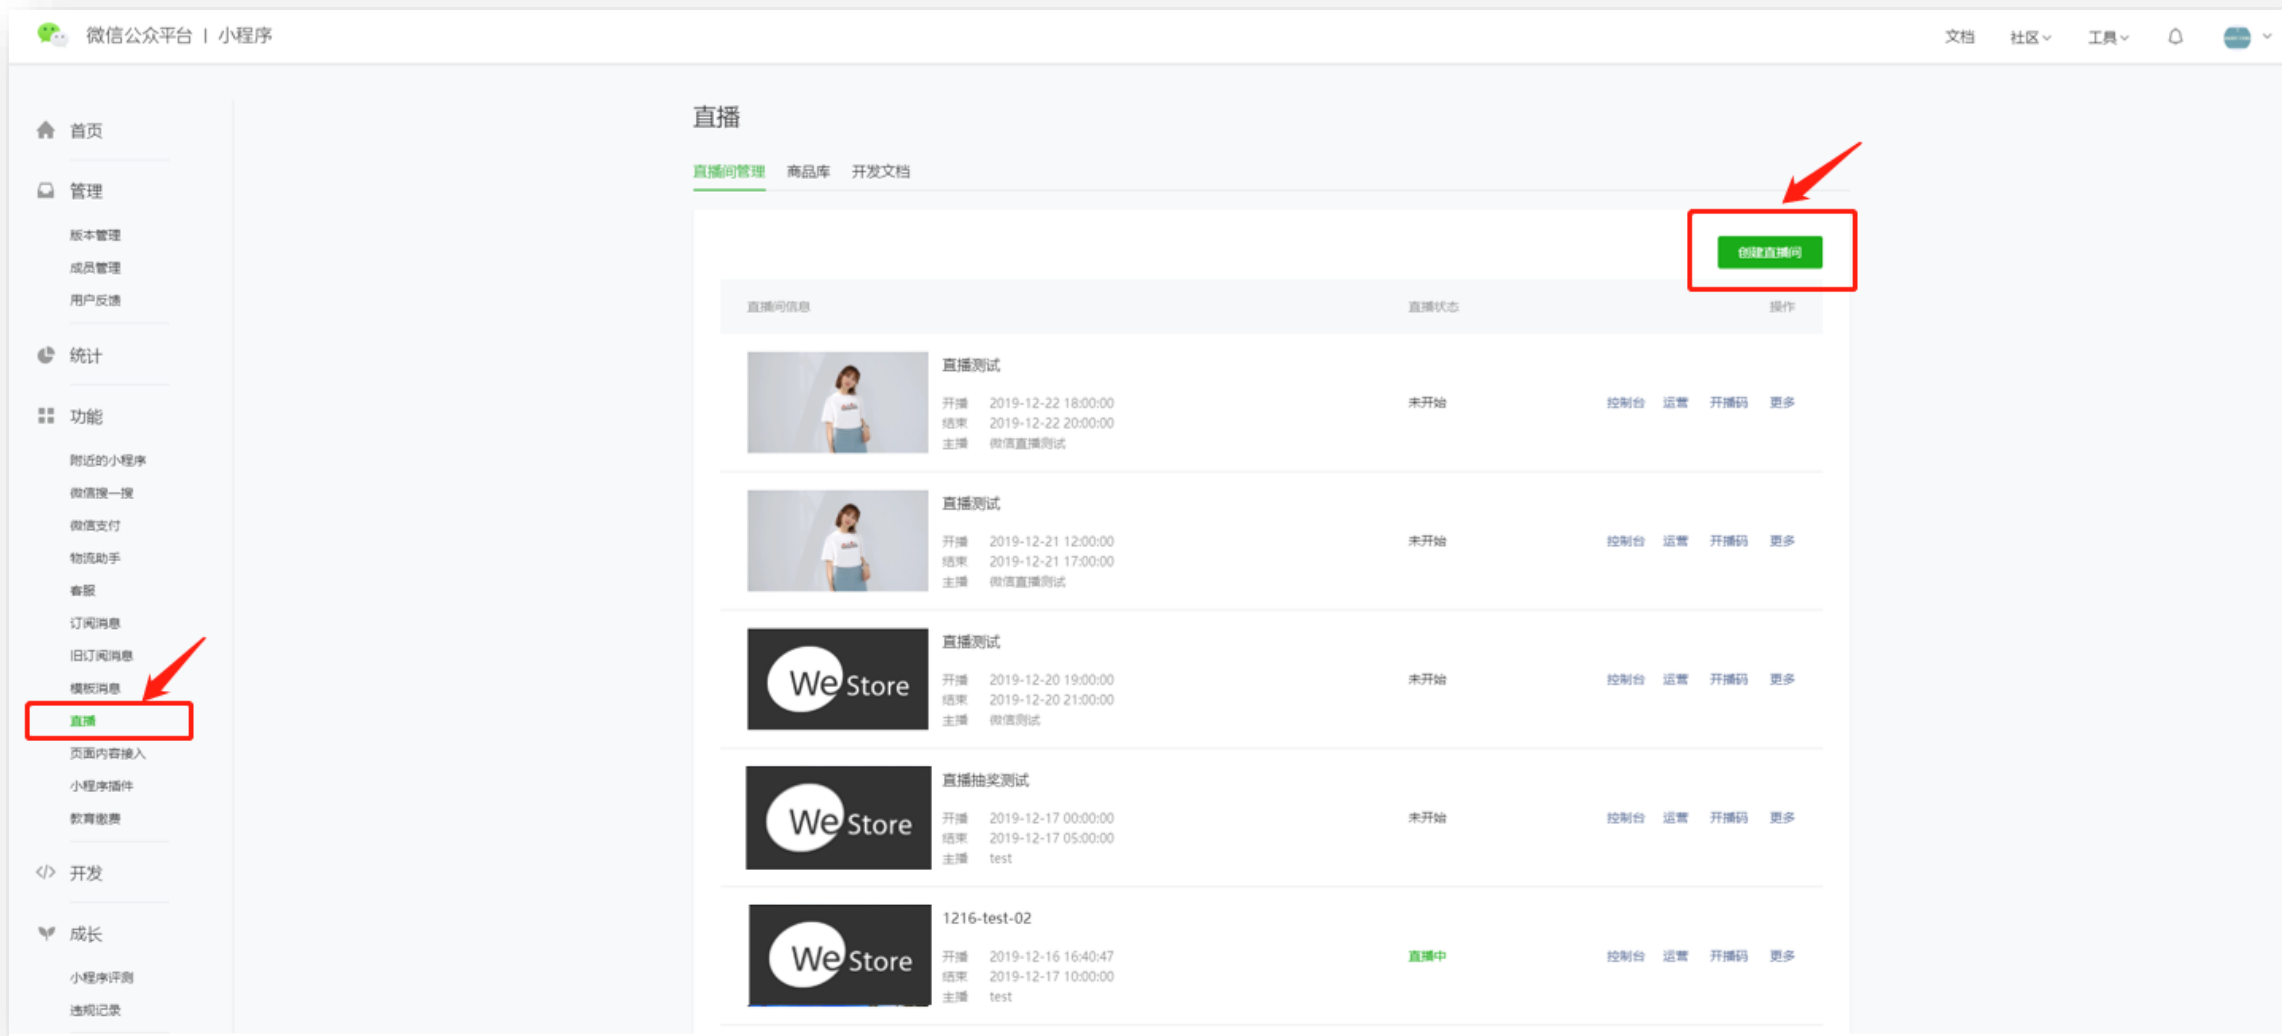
微信公众平台 | 小程序

文档 社区 工具

首页

管理

版本管理

成员管理

用户反馈

统计

功能

附近的小程序

微信搜一搜

微信支付

物流助手

客服

订阅消息

旧订阅消息

模板消息

直播

页面内容接入

小程序插件

教育缴费

开发

成长

小程序评测

违规记录

直播

直播间管理 商品库 开发文档

创建直播间

| 直播间信息 | 直播状态 | 操作 |
|---|---|---|
| 直播测试 开播 2019-12-22 18:00:00 结束 2019-12-22 20:00:00 主播 微信直播测试 | 未开始 | 控制台 运营 开播码 更多 |
| 直播测试 开播 2019-12-21 12:00:00 结束 2019-12-21 17:00:00 主播 微信直播测试 | 未开始 | 控制台 运营 开播码 更多 |
| We Store 直播测试 开播 2019-12-20 19:00:00 结束 2019-12-20 21:00:00 主播 微信测试 | 未开始 | 控制台 运营 开播码 更多 |
| We Store 直播抽奖测试 开播 2019-12-17 00:00:00 结束 2019-12-17 05:00:00 主播 test | 未开始 | 控制台 运营 开播码 更多 |
| We Store 1216-test-02 开播 2019-12-16 16:40:47 结束 2019-12-17 10:00:00 主播 test | 直播中 | 控制台 运营 开播码 更多 |